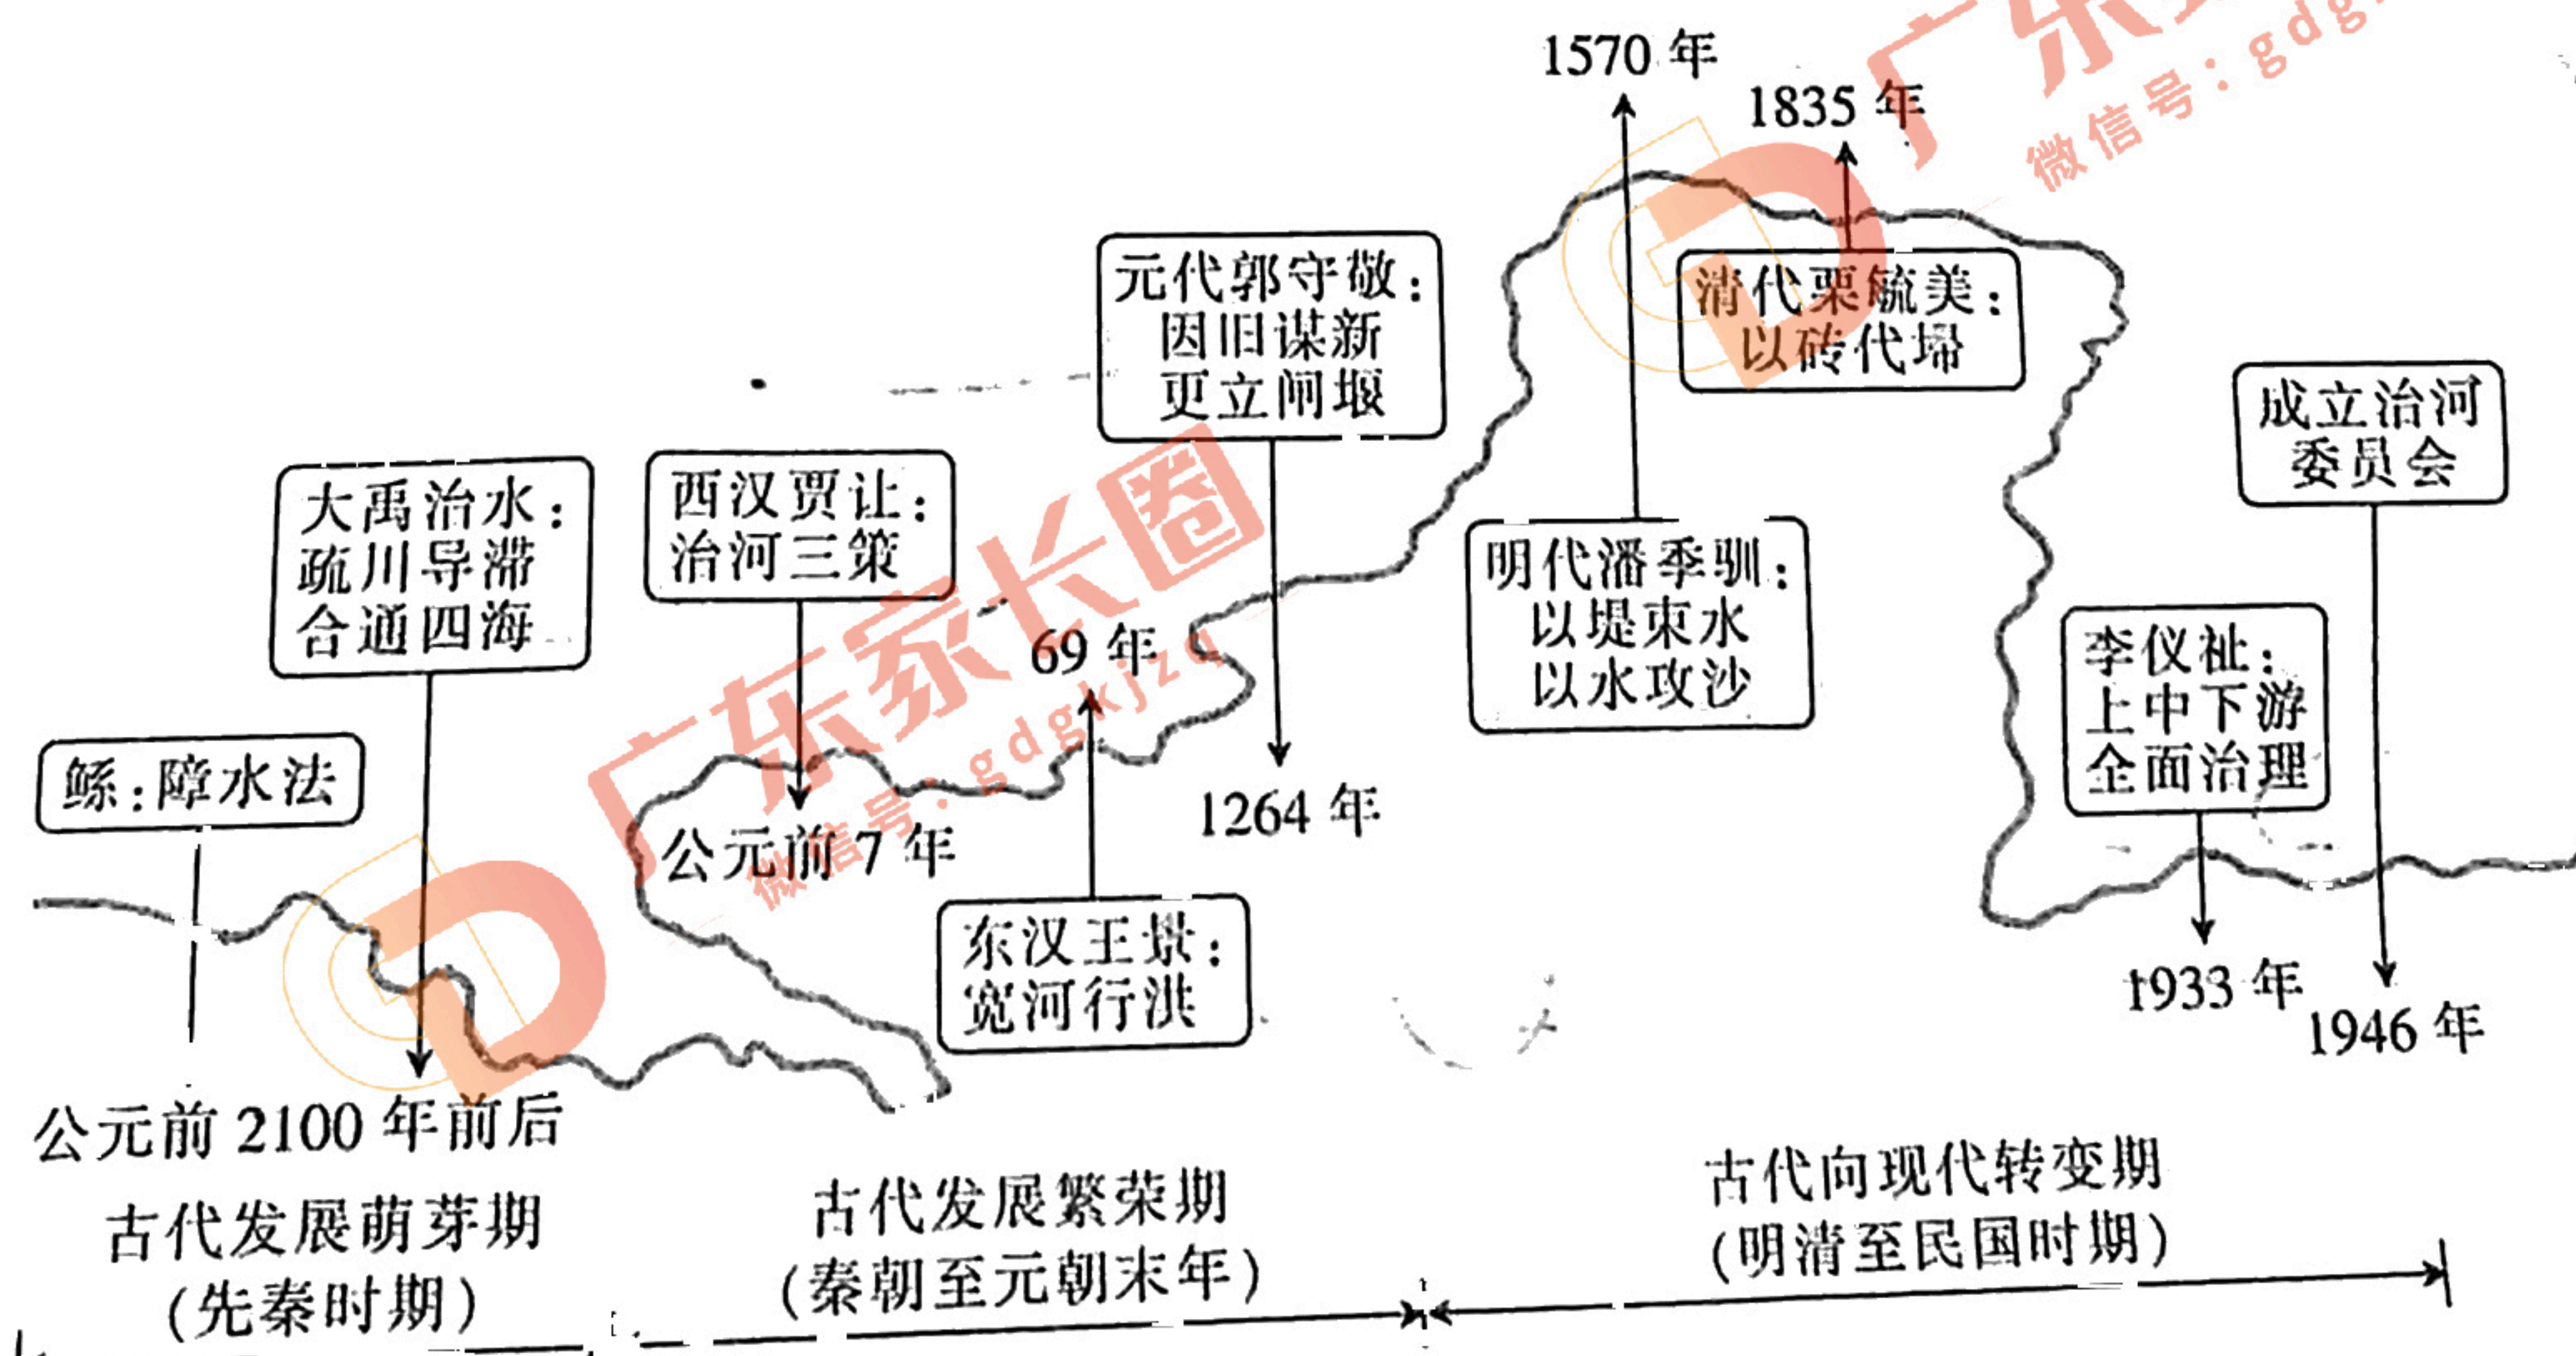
1570 年

1835 年

元代郭守敬：因旧谋新 更立闸堰

清代栗毓美：以砖代埽

成立治河委员会

大禹治水：疏川导滞 合通四海

西汉贾让：治河三策

69 年

明代潘季驯：以堤束水 以水攻沙

李仪祉：上中下游 全面治理

鲧：障水法

公元前 7 年

1264 年

东汉王景：宽河行洪

1933 年

1946 年

公元前 2100 年前后

古代发展萌芽期
（先秦时期）

古代发展繁荣期
（秦朝至元朝末年）

古代向现代转变期
（明清至民国时期）

广东家长圈
微信号：gdgkjz